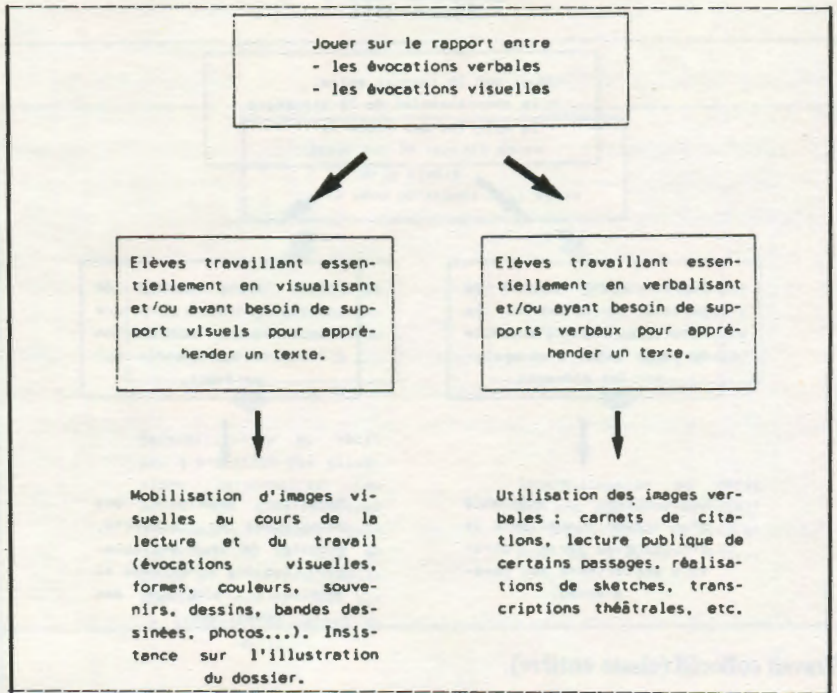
Jouer sur le rapport entre
- les évocations verbales
- les évocations visuelles

Elèves travaillant essentiellement en visualisant et/ou ayant besoin de support visuels pour appréhender un texte.

Elèves travaillant essentiellement en verbalisant et/ou ayant besoin de supports verbaux pour appréhender un texte.

Mobilisation d'images visuelles au cours de la lecture et du travail (évocations visuelles, formes, couleurs, souvenirs, dessins, bandes dessinées, photos...). Insistance sur l'illustration du dossier.

Utilisation des images verbales : carnets de citations, lecture publique de certains passages, réalisations de sketches, transcriptions théâtrales, etc.